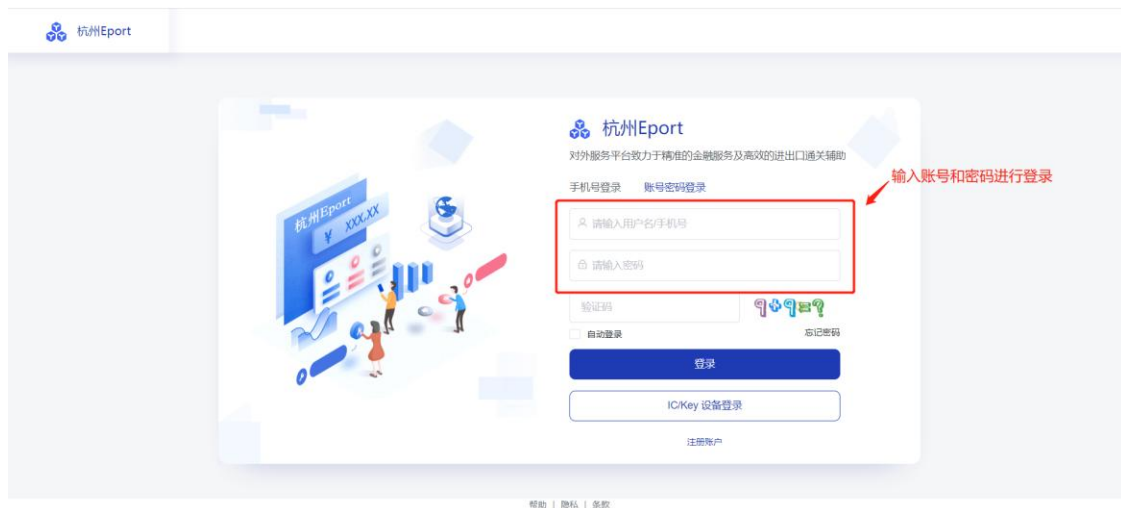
杭州Eport

杭州Eport
¥ XXX.XX

杭州Eport
对外服务平台致力于精准的金融服务及高效的进出口通关辅助

手机号登录 账号密码登录

输入账号和密码进行登录

请输入用户名/手机号

请输入密码

验证码

9+9=?

自动登录

忘记密码

登录

IC/Key 设备登录

注册账户

帮助 | 隐私 | 条款